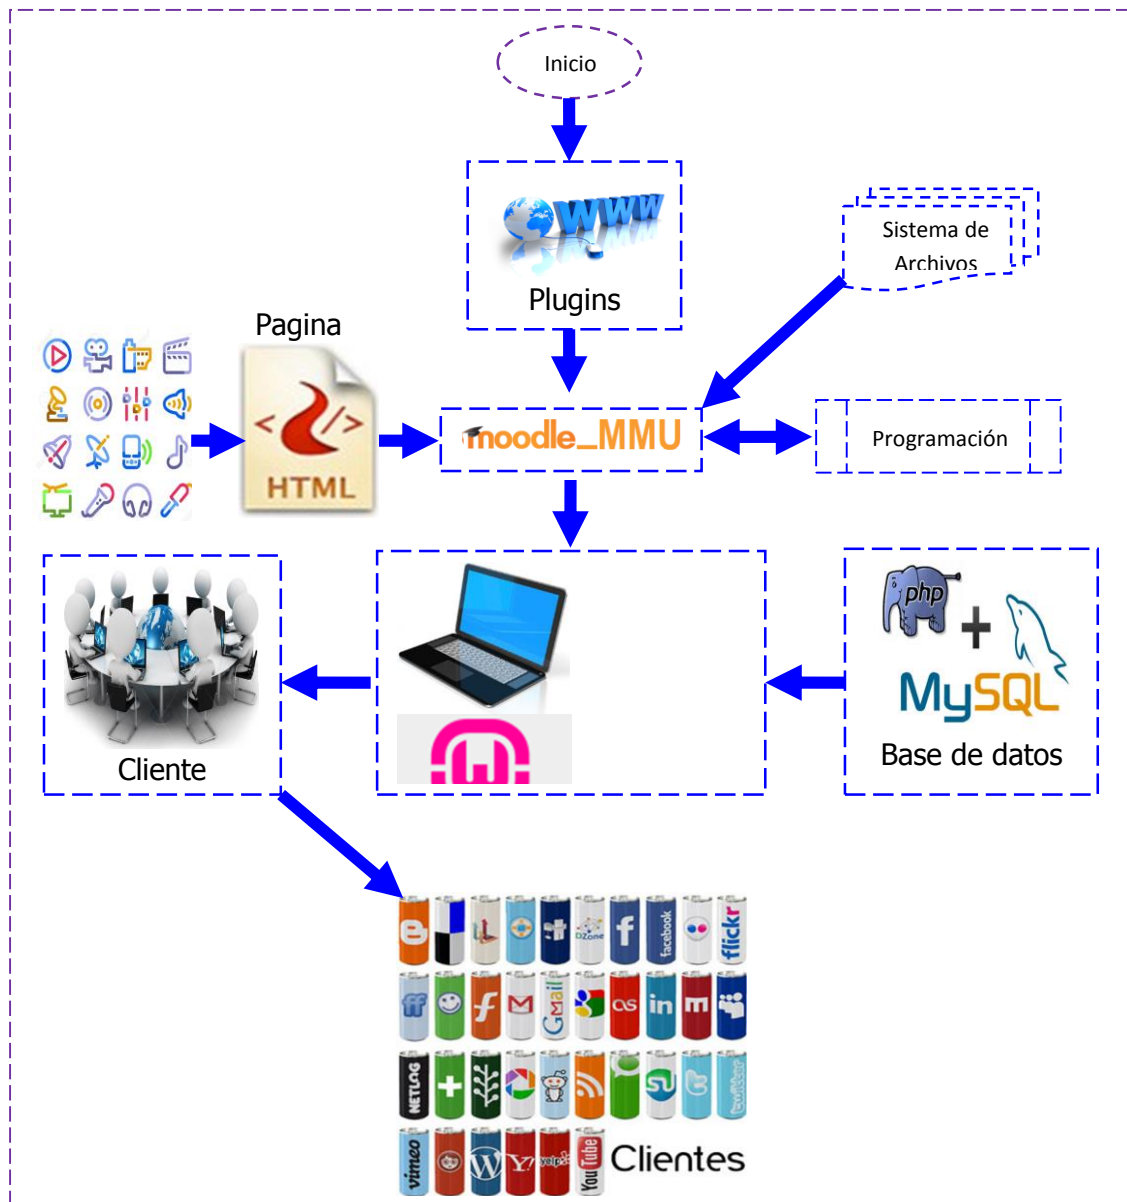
Inicio

WWW

Plugins

Sistema de Archivos

Pagina

HTML

moodle_MMU

Programación

php

+

MySQL

Base de datos

Cliente

facebook

flickr

DZone

Gmail

in

NETLOG

vimeo

Y!

yelp

YouTube

Clientes